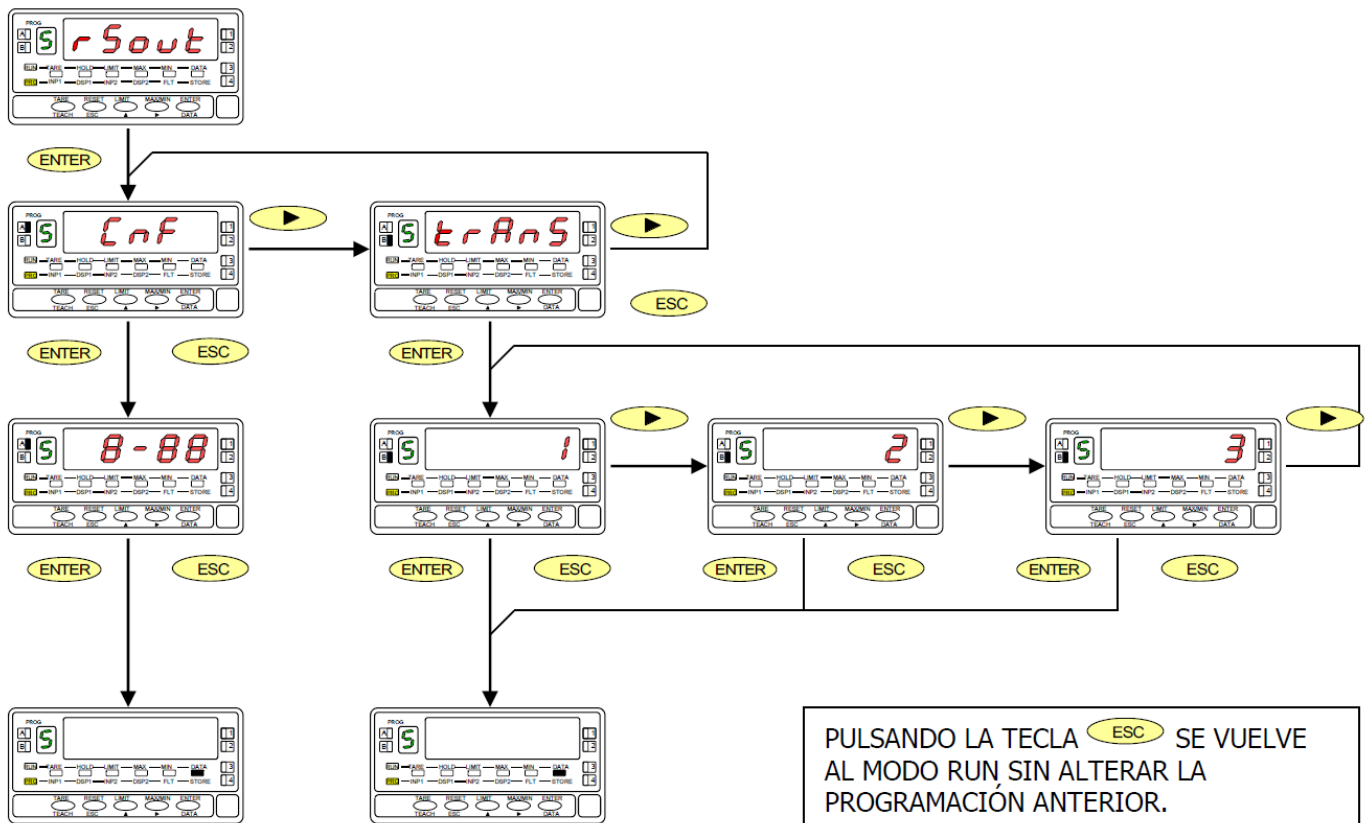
PROG
A
B
S
rSout
1
2
3
4
RUN TARE HOLD LIMIT MAX MIN DATA
PRG INP1 DSP1 INP2 DSP2 FLT STORE
TARE TEACH
RESET ESC
LIMIT ▲
MAX/MIN ►
ENTER DATA

ENTER

CnF

►

trAnS

►

ESC

ENTER

ESC

ENTER

8-88

1

►

2

►

3

►

ENTER

ESC

ENTER

ESC

ENTER

ESC

ENTER

ESC

PULSANDO LA TECLA ESC SE VUELVE AL MODO RUN SIN ALTERAR LA PROGRAMACIÓN ANTERIOR.